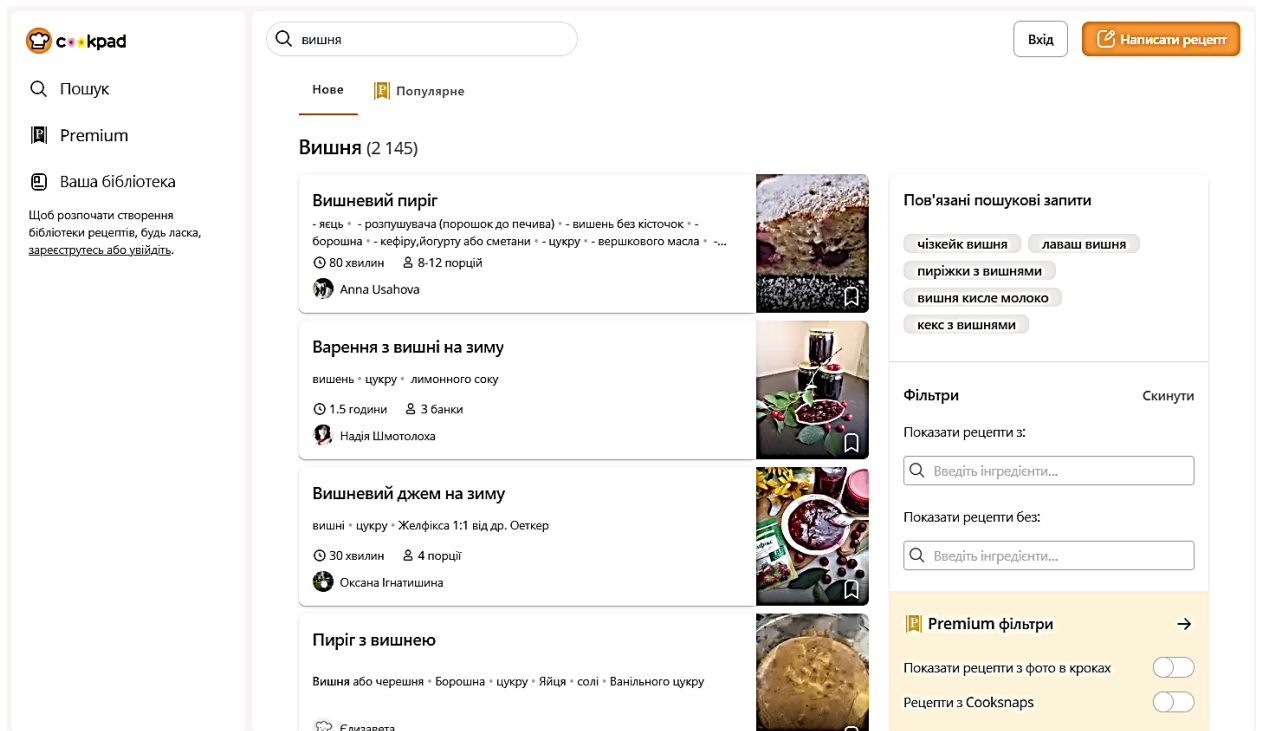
cookpad

Пошук

Premium

Ваша бібліотека

Щоб розпочати створення бібліотеки рецептів, будь ласка, зареєструтесь або увійдіть.

вишня

Вхід

Написати рецепт

Нове

Популярне

Вишня (2 145)

Вишневий пиріг

- яєць • - розпушувача (порошок до печива) • - вишень без кісточок • - борошна • - кефіру,йогурту або сметани • - цукру • - вершкового масла • -...

80 хвилин 8-12 порцій

Anna Usahova

Варення з вишні на зиму

вишень • цукру • лимонного соку

1.5 години 3 банки

Надія Шмотолоха

Вишневий джем на зиму

вишні • цукру • Желфікса 1:1 від др. Оеткер

30 хвилин 4 порції

Оксана Ігнатишина

Пиріг з вишнею

Вишня або черешня • Борошна • цукру • Яйця • солі • Ванільного цукру

Єлизавета

Пов'язані пошукові запити

чізкейк вишня

лаваш вишня

пиріжки з вишнями

вишня кисле молоко

кекс з вишнями

Фільтри

Скинути

Показати рецепти з:

Введіть інгредієнти...

Показати рецепти без:

Введіть інгредієнти...

Premium фільтри

Показати рецепти з фото в кроках

Рецепти з Cooksnaps